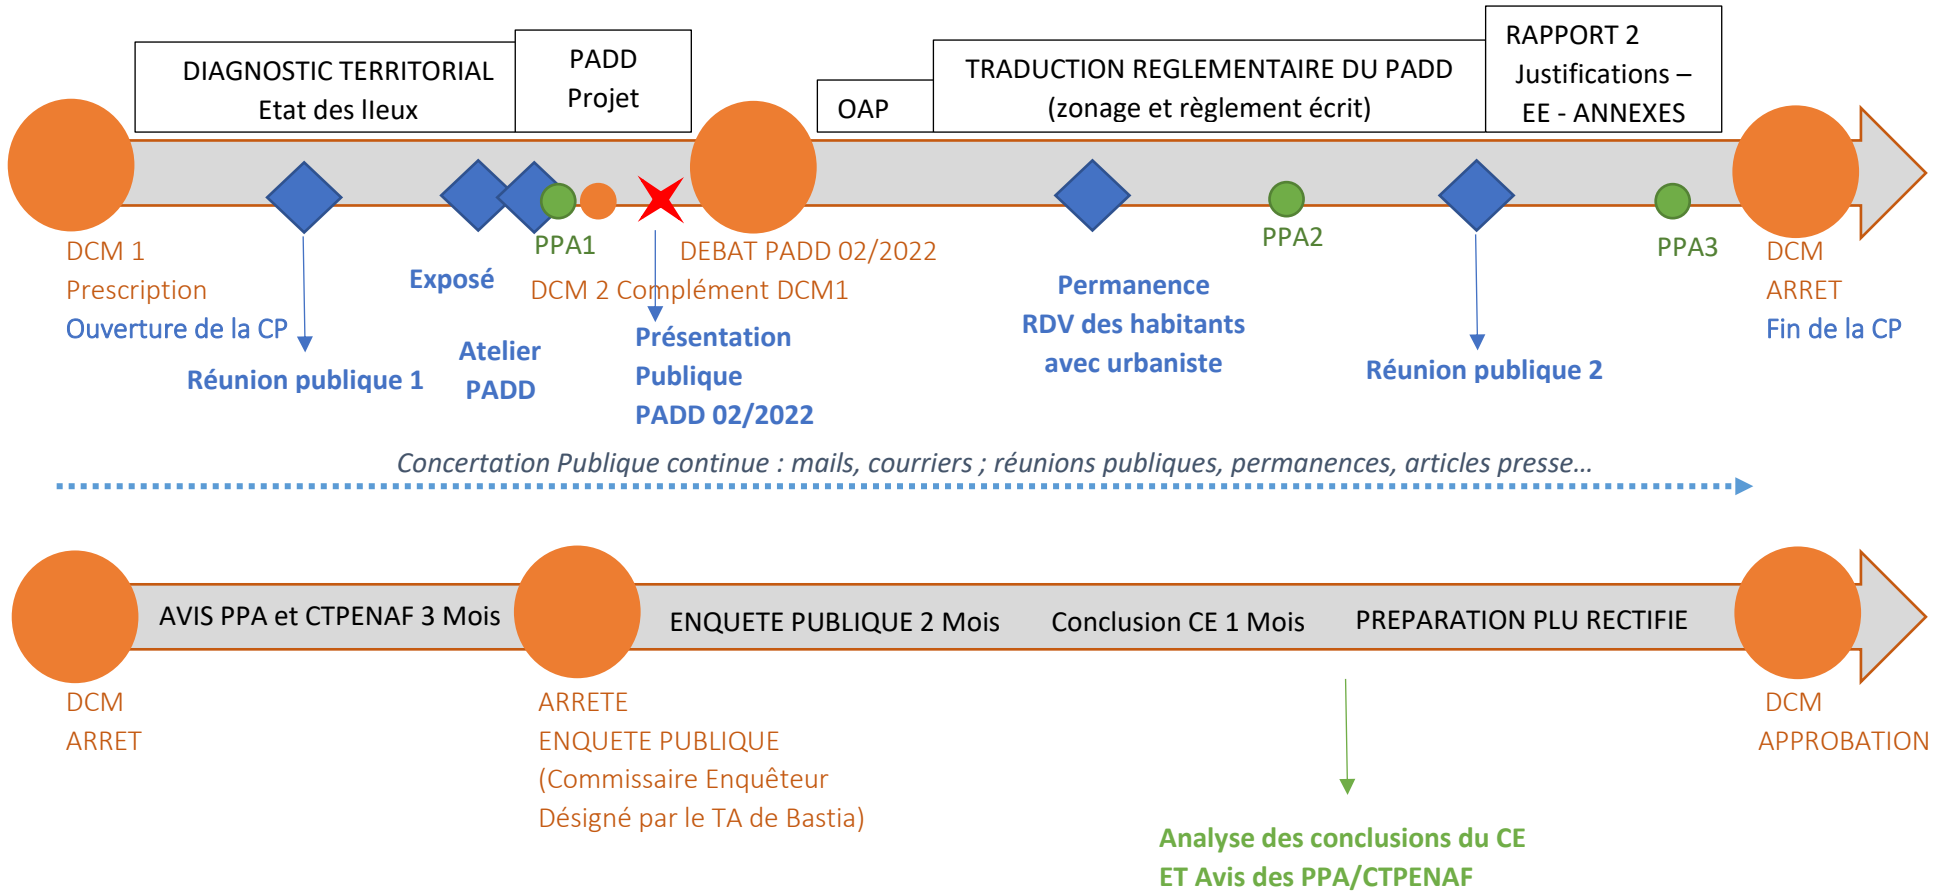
DIAGNOSTIC TERRITORIAL
Etat des lieux

PADD
Projet

OAP

TRADUCTION REGLEMENTAIRE DU PADD
(zonage et règlement écrit)

RAPPORT 2
Justifications –
EE - ANNEXES

DCM 1
Prescription
Ouverture de la CP

Réunion publique 1

Exposé

Atelier
PADD

PPA1

DCM 2 Complément DCM1

Présentation
Publique
PADD 02/2022

DEBAT PADD 02/2022

Permanence
RDV des habitants
avec urbaniste

PPA2

Réunion publique 2

PPA3

DCM
ARRET
Fin de la CP

Concertation Publique continue : mails, courriers ; réunions publiques, permanences, articles presse…

AVIS PPA et CTPENAF 3 Mois

ENQUETE PUBLIQUE 2 Mois

Conclusion CE 1 Mois

PREPARATION PLU RECTIFIE

DCM
ARRET

ARRETE
ENQUETE PUBLIQUE
(Commissaire Enquêteur
Désigné par le TA de Bastia)

Analyse des conclusions du CE
ET Avis des PPA/CTPENAF

DCM
APPROBATION